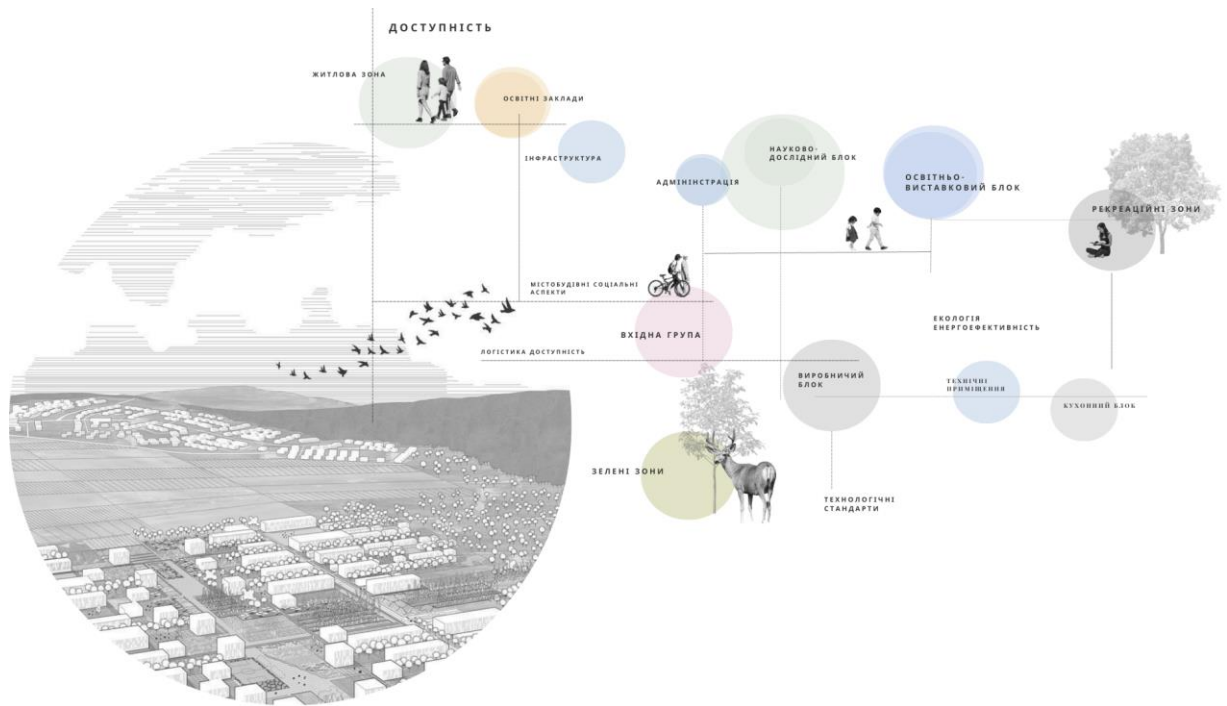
ДОСТУПНІСТЬ

ЖИТЛОВА ЗОНА

ОСВІТНІ ЗАКЛАДИ

ІНФРАСТРУКТУРА

АДМІНІНСТРАЦІЯ

НАУКОВО-ДОСЛІДНИЙ БЛОК

ОСВІТНЬО-ВИСТАВКОВИЙ БЛОК

РЕКРЕАЦІЙНІ ЗОНИ

МІСТОБУДІВНІ СОЦІАЛЬНІ АСПЕКТИ

ВХІДНА ГРУПА

ЕКОЛОГІЯ ЕНЕРГОЕФЕКТИВНІСТЬ

ЛОГІСТИКА ДОСТУПНІСТЬ

ВИРОБНИЧИЙ БЛОК

ТЕХНІЧНІ ПРИМІЩЕННЯ

КУХОННИЙ БЛОК

ЗЕЛЕНІ ЗОНИ

ТЕХНОЛОГІЧНІ СТАНДАРТИ